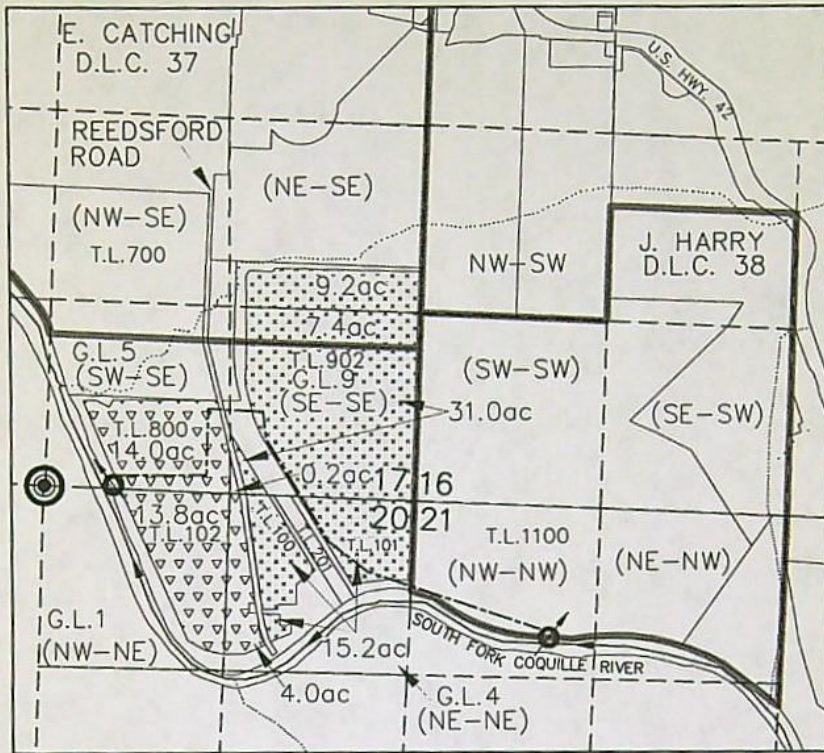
E. CATCHING
D.L.C. 37

U.S. HWY. 42

REEDSFORD
ROAD

(NE–SE)

(NW–SE)
T.L.700

NW–SW

J. HARRY
D.L.C. 38

9.2ac
7.4ac

G.L.5
(SW–SE)

T.L.902
G.L.9
(SE–SE)

(SW–SW)

(SE–SW)

T.L.800
14.0ac

31.0ac

0.2ac
17 16
20 21

13.8ac
T.L.102

T.L.100

T.L.101

T.L.1100
(NW–NW)

(NE–NW)

G.L.1
(NW–NE)

15.2ac

SOUTH FORK COQUILLE RIVER

4.0ac

G.L.4
(NE–NE)